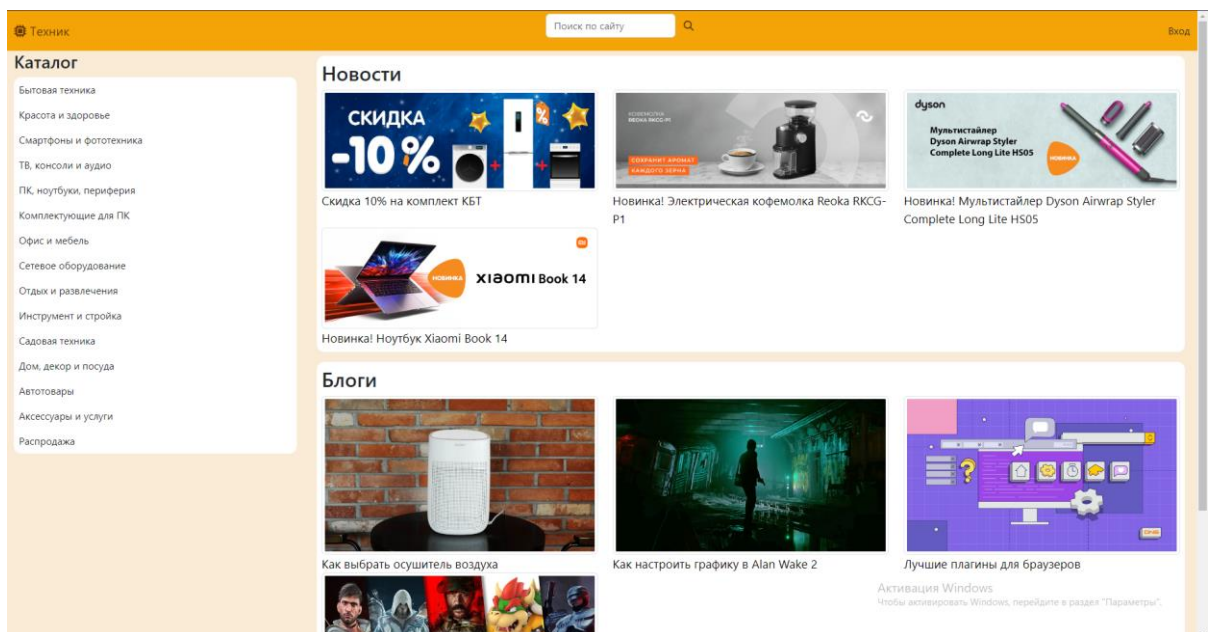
Техник

Поиск по сайту

Вход

Каталог

Бытовая техника
Красота и здоровье
Смартфоны и фототехника
ТВ, консоли и аудио
ПК, ноутбуки, периферия
Комплектующие для ПК
Офис и мебель
Сетевое оборудование
Отдых и развлечения
Инструмент и стройка
Садовая техника
Дом, декор и посуда
Автотовары
Аксессуары и услуги
Распродажа

Новости

СКИДКА -10%

Скидка 10% на комплект КБТ

НОВИНКА REOKA RKCG-P1

СОХРАНИТ АРОМАТ КАЖДОГО ЗЕРНА

Новинка! Электрическая кофемолка Reoka RKCG-P1

dyson

Мультистайлер Dyson Airwrap Styler Complete Long Lite HS05

НОВИНКА

Новинка! Мультистайлер Dyson Airwrap Styler Complete Long Lite HS05

НОВИНКА

XIAOMI Book 14

Новинка! Ноутбук Xiaomi Book 14

Блоги

Как выбрать осушитель воздуха

Как настроить графику в Alan Wake 2

Лучшие плагины для браузеров

Активация Windows
Чтобы активировать Windows, перейдите в раздел "Параметры".